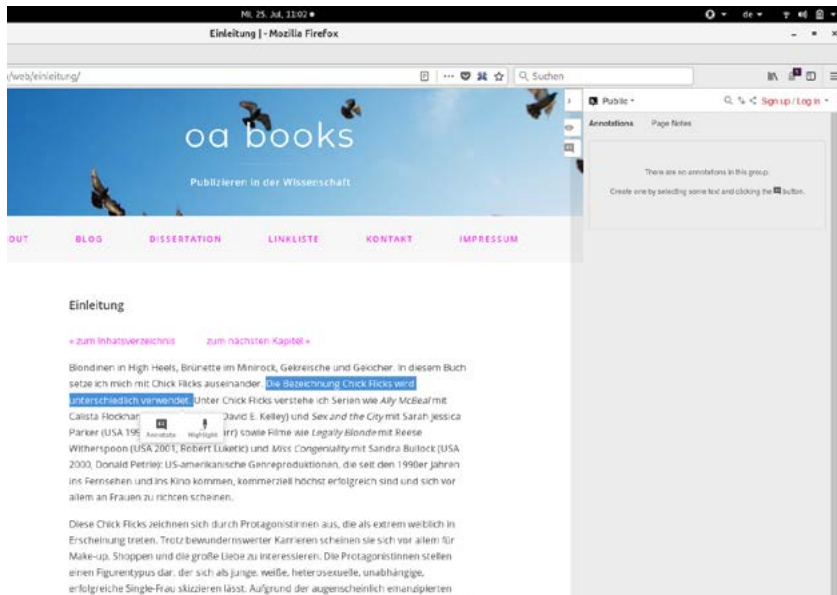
Mi, 25. Jul, 11:02 ●

de ▾

Einleitung | - Mozilla Firefox

/web/einleitung/

Suchen

Public ▾

Sign up / Log in

Annotations

Page Notes

There are no annotations in this group.

Create one by selecting some text and clicking the button.

oa books

Publizieren in der Wissenschaft

OUT

BLOG

DISSERTATION

LINKLISTE

KONTAKT

IMPRESSUM

Einleitung

« zum Inhaltsverzeichnis

zum nächsten Kapitel »

Blondinen in High Heels, Brünette im Minirock, Gekreische und Gekicher. In diesem Buch setze ich mich mit Chick Flicks auseinander. Die Bezeichnung Chick Flicks wird unterschiedlich verwendet. Unter Chick Flicks verstehe ich Serien wie *Ally McBeal* mit Calista Flockhar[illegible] David E. Kelley) und *Sex and the City* mit Sarah Jessica Parker (USA 19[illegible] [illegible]rr) sowie Filme wie *Legally Blonde* mit Reese Witherspoon (USA 2001, Robert Luketic) und *Miss Congeniality* mit Sandra Bullock (USA 2000, Donald Petrie): US-amerikanische Genreproduktionen, die seit den 1990er Jahren ins Fernsehen und ins Kino kommen, kommerziell höchst erfolgreich sind und sich vor allem an Frauen zu richten scheinen.

Annotate

Highlight

Diese Chick Flicks zeichnen sich durch Protagonistinnen aus, die als extrem weiblich in Erscheinung treten. Trotz bewundernswerter Karrieren scheinen sie sich vor allem für Make-up, Shoppen und die große Liebe zu interessieren. Die Protagonistinnen stellen einen Figurentypus dar, der sich als junge, weiße, heterosexuelle, unabhängige, erfolgreiche Single-Frau skizzieren lässt. Aufgrund der augenscheinlich emanzipierten